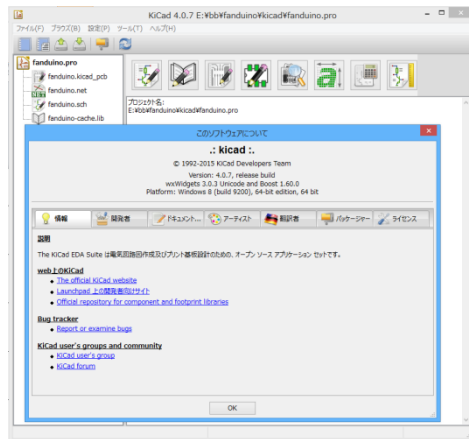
KiCad 4.0.7 E:¥bb¥fanduino¥kicad¥fanduino.pro

ファイル(F) ブラウズ(B) 設定(P) ツール(T) ヘルプ(H)

fanduino.pro
fanduino.kicad_pcb
fanduino.net
fanduino.sch
fanduino-cache.lib

プロジェクト名:
E:¥bb¥fanduino¥kicad¥fanduino.pro

このソフトウェアについて

.: kicad :.

© 1992-2015 KiCad Developers Team

Version: 4.0.7, release build
wxWidgets 3.0.3 Unicode and Boost 1.60.0
Platform: Windows 8 (build 9200), 64-bit edition, 64 bit

情報 | 開発者 | ドキュメント... | アーティスト | 翻訳者 | パッケージャー | ライセンス

説明

The KiCad EDA Suite は電気回路図作成及びプリント基板設計のための、オープン ソース アプリケーション セットです。

web上のKiCad
• The official KiCad website
• Launchpad 上の開発者向けサイト
• Official repository for component and footprint libraries

Bug tracker
• Report or examine bugs

KiCad user's groups and community
• KiCad user's group
• KiCad forum

OK